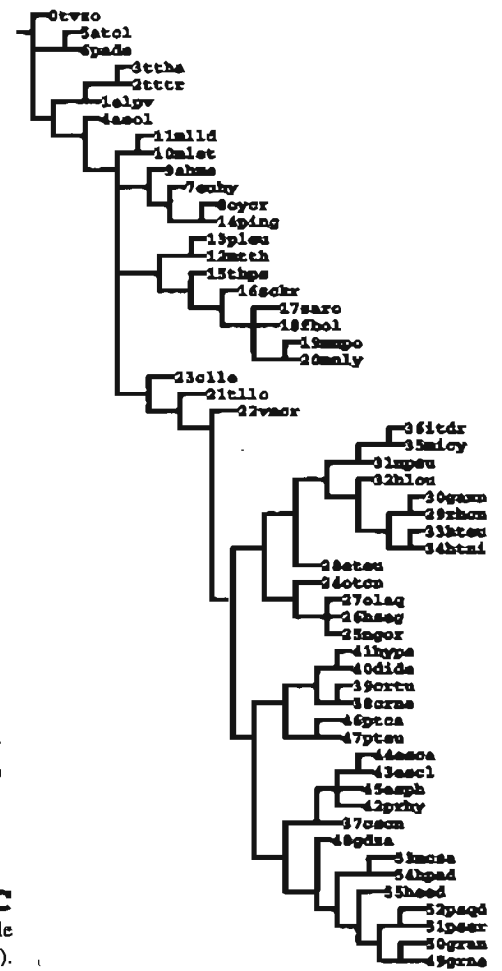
0tvzo
5atol
6pade
3ttha
2tttr
1algv
4asol
11mlld
10mlst
9ahme
7euby
8oycr
14ping
13pleu
12mcth
15thps
16sckr
17saro
18fbol
19mmpo
20mnly
23clle
21tllo
22vacr
36itdr
35mlcy
31mpeu
32hlcu
30gaxn
29rhcn
33htcu
34htmi
28atcu
24otcn
27olaq
26hseg
25ngcr
41hypa
40dida
39crtu
38crne
46ptca
47pteu
44asca
43ascl
45asph
42prhy
37cecn
48gdza
53mcsa
54hpad
55heed
52paqd
51psar
50gran
49grne
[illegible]
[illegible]le
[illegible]).